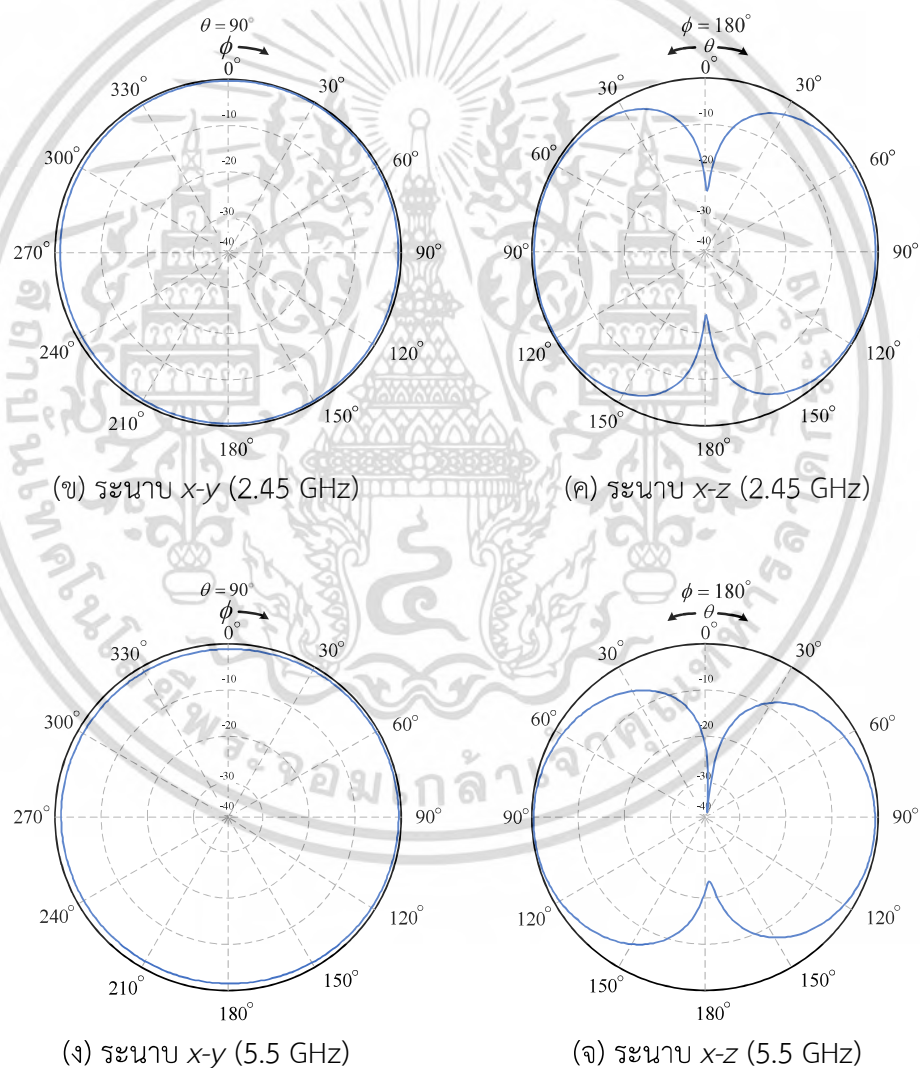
$\theta = 90^\circ$
$\phi$
$0^\circ$
$330^\circ$
$30^\circ$
$300^\circ$
$60^\circ$
$270^\circ$
$90^\circ$
$240^\circ$
$120^\circ$
$210^\circ$
$150^\circ$
$180^\circ$
-10
-20
-30
-40

(ข) ระนาบ *x-y* (2.45 GHz)

$\phi = 180^\circ$
$\theta$
$0^\circ$
$30^\circ$
$30^\circ$
$60^\circ$
$60^\circ$
$90^\circ$
$90^\circ$
$120^\circ$
$120^\circ$
$150^\circ$
$150^\circ$
$180^\circ$
-10
-20
-30
-40

(ค) ระนาบ *x-z* (2.45 GHz)

$\theta = 90^\circ$
$\phi$
$0^\circ$
$330^\circ$
$30^\circ$
$300^\circ$
$60^\circ$
$270^\circ$
$90^\circ$
$240^\circ$
$120^\circ$
$210^\circ$
$150^\circ$
$180^\circ$
-10
-20
-30
-40

(ง) ระนาบ *x-y* (5.5 GHz)

$\phi = 180^\circ$
$\theta$
$0^\circ$
$30^\circ$
$30^\circ$
$60^\circ$
$60^\circ$
$90^\circ$
$90^\circ$
$120^\circ$
$120^\circ$
$150^\circ$
$150^\circ$
$180^\circ$
-10
-20
-30
-40

(จ) ระนาบ *x-z* (5.5 GHz)